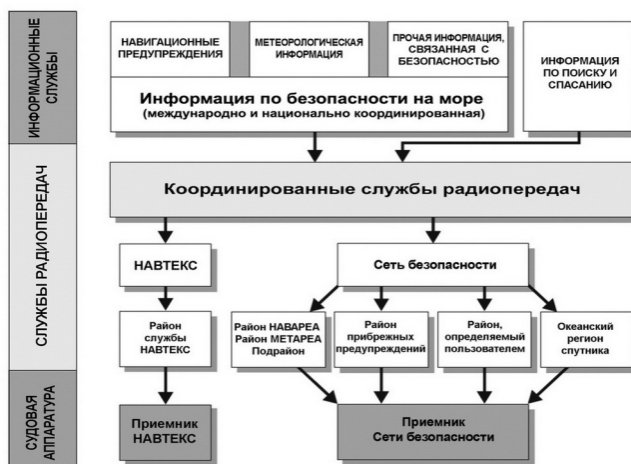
ИНФОРМАЦИОННЫЕ СЛУЖБЫ

НАВИГАЦИОННЫЕ ПРЕДУПРЕЖДЕНИЯ

МЕТЕОРОЛОГИЧЕСКАЯ ИНФОРМАЦИЯ

ПРОЧАЯ ИНФОРМАЦИЯ, СВЯЗАННАЯ С БЕЗОПАСНОСТЬЮ

ИНФОРМАЦИЯ ПО ПОИСКУ И СПАСАНИЮ

Информация по безопасности на море
(международно и национально координированная)

СЛУЖБЫ РАДИОПЕРЕДАЧ

Координированные службы радиопередач

НАВТЕКС

Сеть безопасности

Район службы НАВТЕКС

Район НАВАРЕА Район МЕТАРЕА Подрайон

Район прибрежных предупреждений

Район, определяемый пользователем

Океанский регион спутника

СУДОВАЯ АППАРАТУРА

Приемник НАВТЕКС

Приемник Сети безопасности